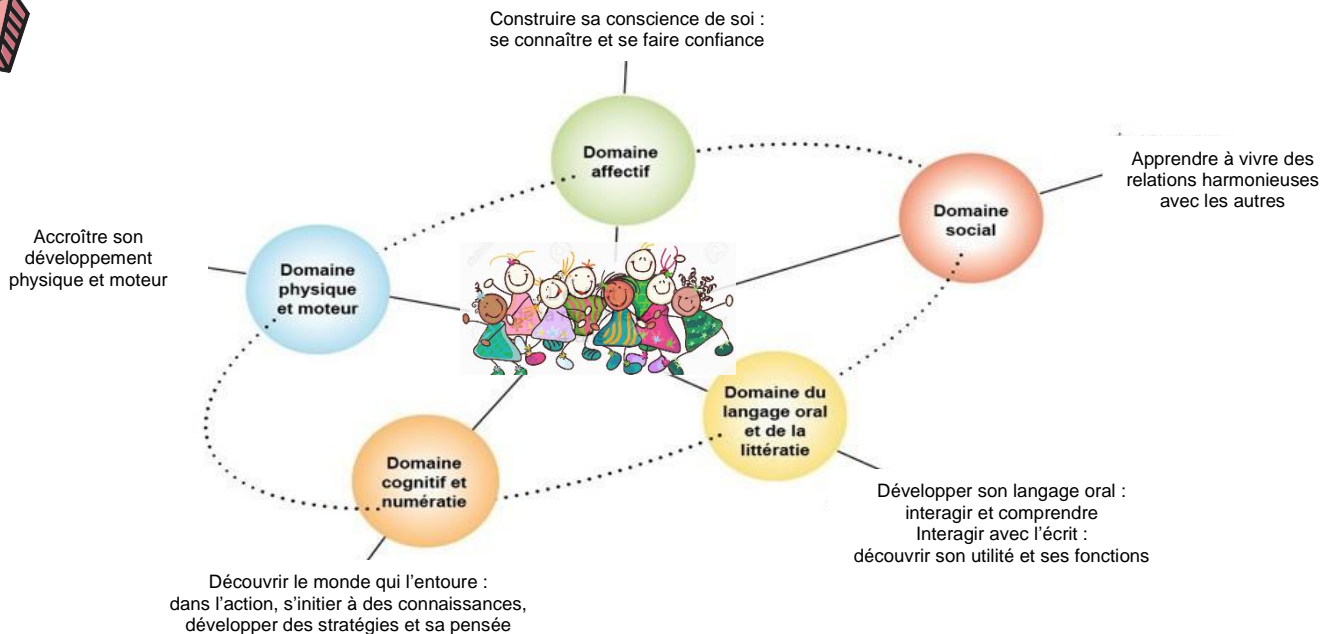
Construire sa conscience de soi :
se connaître et se faire confiance

Domaine affectif

Apprendre à vivre des relations harmonieuses avec les autres

Domaine social

Accroître son développement physique et moteur

Domaine physique et moteur

Domaine du langage oral et de la littératie

Domaine cognitif et numératie

Développer son langage oral :
interagir et comprendre
Interagir avec l'écrit :
découvrir son utilité et ses fonctions

Découvrir le monde qui l'entoure :
dans l'action, s'initier à des connaissances,
développer des stratégies et sa pensée